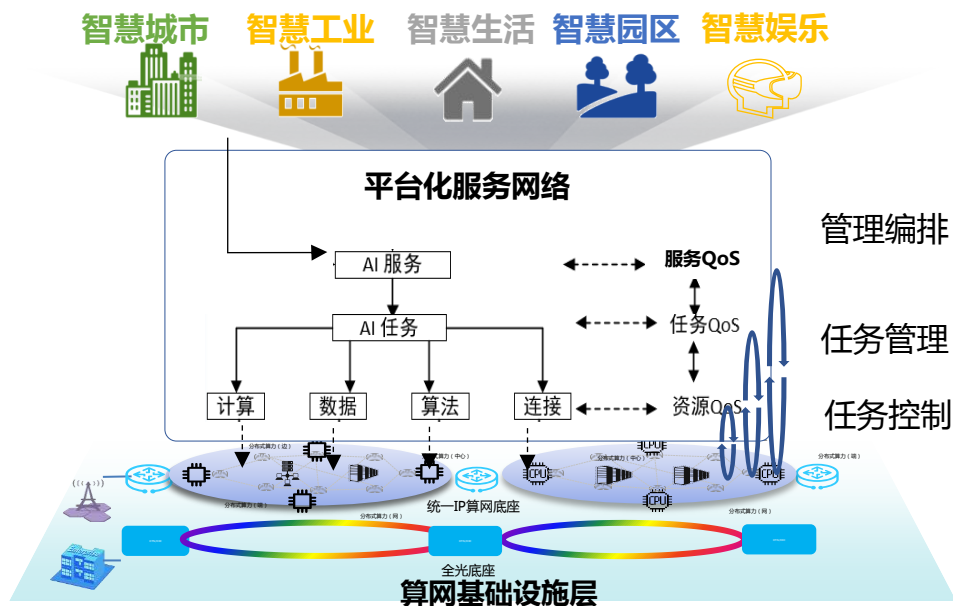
智慧城市 智慧工业 智慧生活 智慧园区 智慧娱乐

平台化服务网络

AI 服务

服务QoS

AI 任务

任务QoS

计算 数据 算法 连接

资源QoS

管理编排

任务管理

任务控制

分布式算力（边）

分布式算力（中心）

分布式算力（端）

分布式算力（网）

统一IP算网底座

CPU

分布式算力（端）

分布式算力（网）

全光底座

算网基础设施层